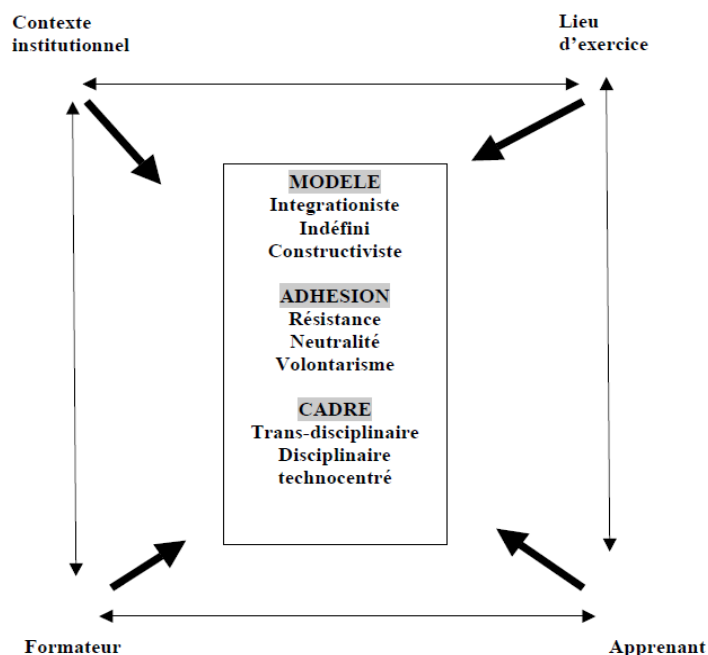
Contexte institutionnel

Lieu d'exercice

MODELE
Integrationiste
Indéfini
Constructiviste

ADHESION
Résistance
Neutralité
Volontarisme

CADRE
Trans-disciplinaire
Disciplinaire
technocentré

Formateur

Apprenant